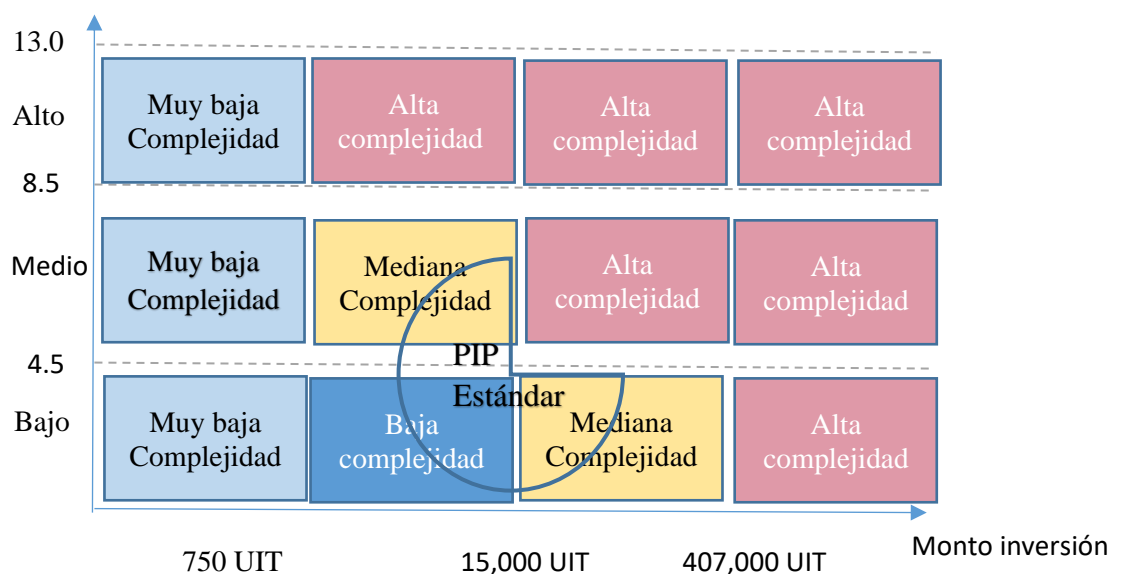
13.0

Alto

8.5

Medio

4.5

Bajo

Muy baja Complejidad

Alta complejidad

Alta complejidad

Alta complejidad

Muy baja Complejidad

Mediana Complejidad

Alta complejidad

Alta complejidad

PIP Estándar

Muy baja Complejidad

Baja complejidad

Mediana Complejidad

Alta complejidad

750 UIT

15,000 UIT

407,000 UIT

Monto inversión